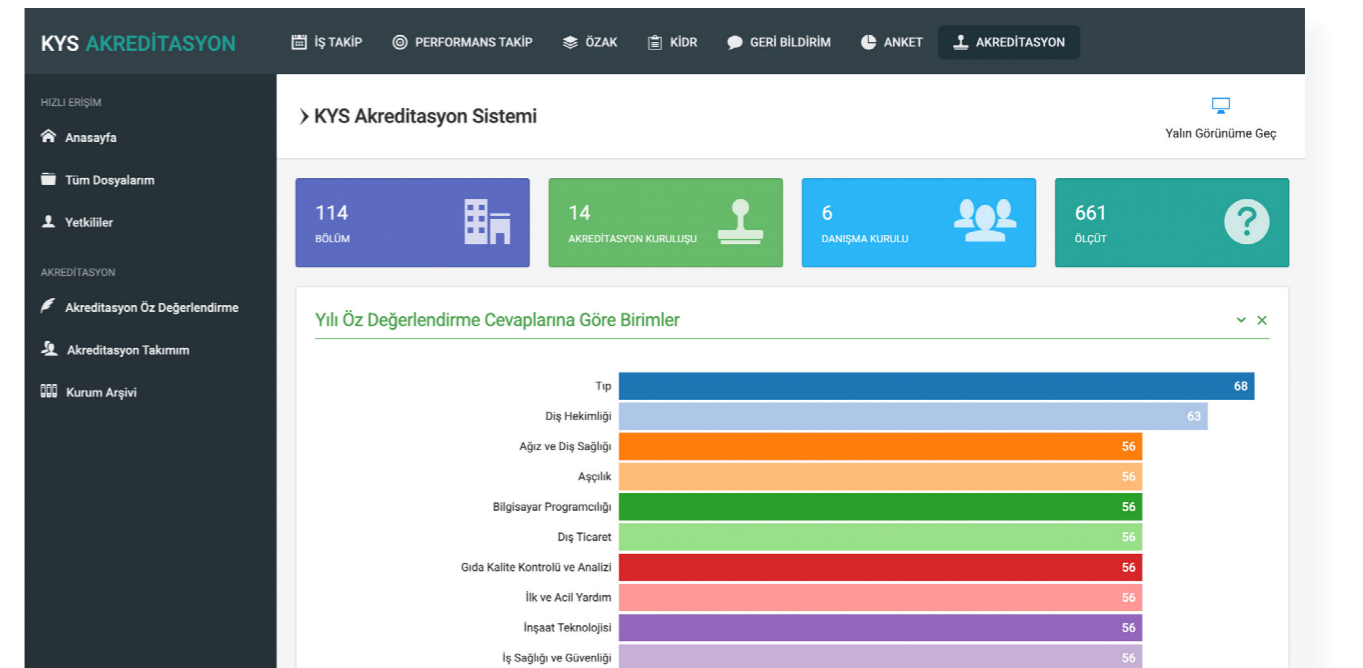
KYS AKREDİTASYON

İŞ TAKİP
PERFORMANS TAKİP
ÖZAK
KİDR
GERİ BİLDİRİM
ANKET
AKREDİTASYON

HIZLI ERİŞİM
Anasayfa
Tüm Dosyalarım
Yetkililer

AKREDİTASYON
Akreditasyon Öz Değerlendirme
Akreditasyon Takımım
Kurum Arşivi

› KYS Akreditasyon Sistemi

Yalın Görünüme Geç

114
BÖLÜM

14
AKREDİTASYON KURULUŞU

6
DANIŞMA KURULU

661
ÖLÇÜT

Yılı Öz Değerlendirme Cevaplarına Göre Birimler

| Birim | Değer |
|---|---|
| Tıp | 68 |
| Diş Hekimliği | 63 |
| Ağız ve Diş Sağlığı | 56 |
| Aşçılık | 56 |
| Bilgisayar Programcılığı | 56 |
| Dış Ticaret | 56 |
| Gıda Kalite Kontrolü ve Analizi | 56 |
| İlk ve Acil Yardım | 56 |
| İnşaat Teknolojisi | 56 |
| İş Sağlığı ve Güvenliği | 56 |